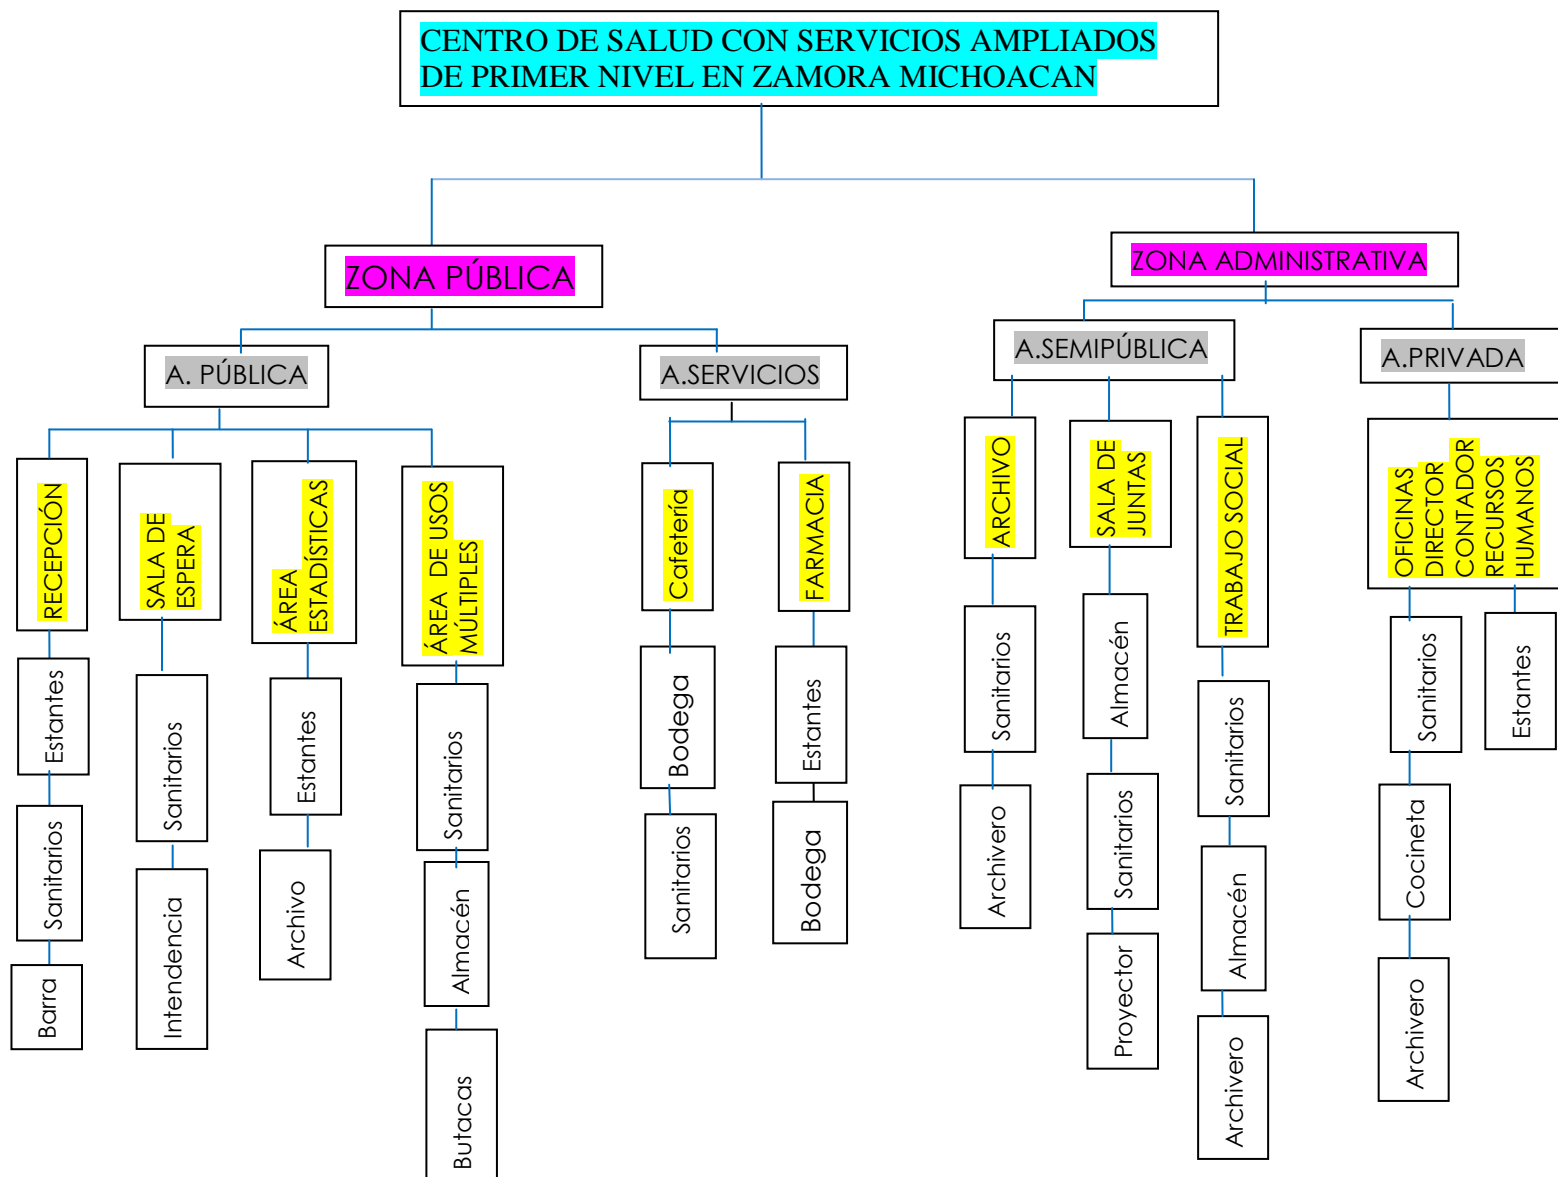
CENTRO DE SALUD CON SERVICIOS AMPLIADOS DE PRIMER NIVEL EN ZAMORA MICHOACAN

ZONA PÚBLICA

A. PÚBLICA

RECEPCIÓN
Estantes
Sanitarios
Barra

SALA DE ESPERA
Sanitarios
Intendencia

ÁREA ESTADÍSTICAS
Estantes
Archivo

ÁREA DE USOS MÚLTIPLES
Sanitarios
Almacén
Butacas

A.SERVICIOS

Cafetería
Bodega
Sanitarios

FARMACIA
Estantes
Bodega

ZONA ADMINISTRATIVA

A.SEMIPÚBLICA

ARCHIVO
Sanitarios
Archivero

SALA DE JUNTAS
Almacén
Sanitarios
Proyector

TRABAJO SOCIAL
Sanitarios
Almacén
Archivero

A.PRIVADA

OFICINAS DIRECTOR CONTADOR RECURSOS HUMANOS
Sanitarios
Cocineta
Archivero
Estantes